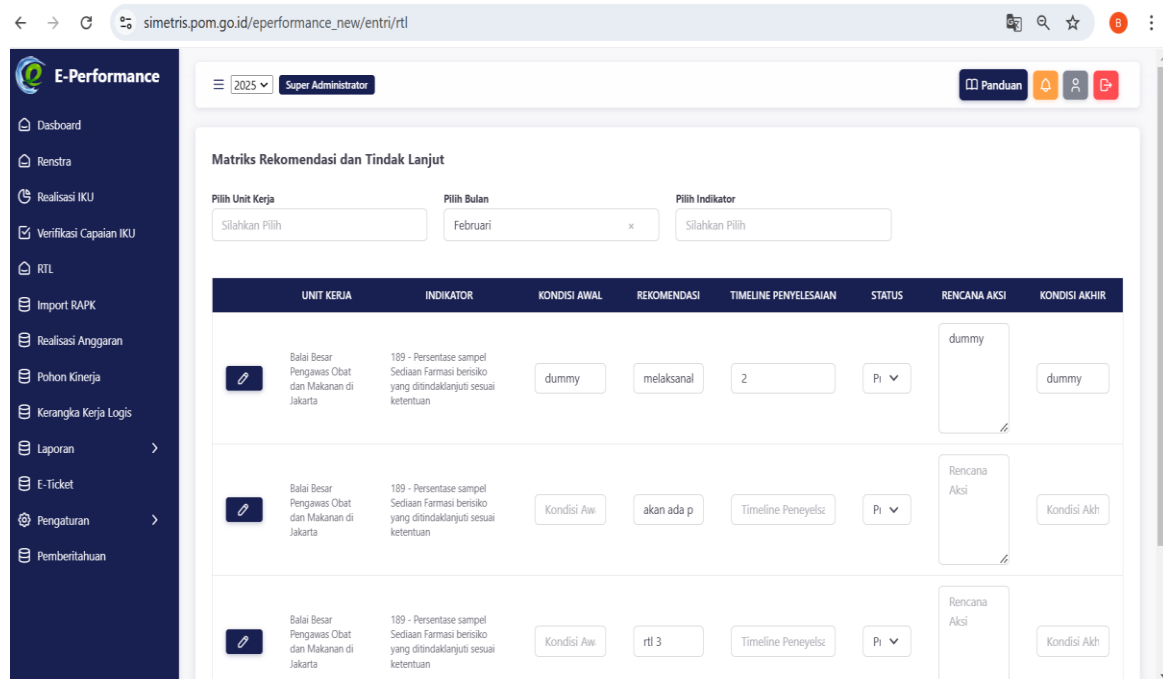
simetris.pom.go.id/eperformance_new/entri/rtl

E-Performance

Dasboard
Renstra
Realisasi IKU
Verifikasi Capaian IKU
RTL
Import RAPK
Realisasi Anggaran
Pohon Kinerja
Kerangka Kerja Logis
Laporan
E-Ticket
Pengaturan
Pemberitahuan

2025 Super Administrator

Panduan

Matriks Rekomendasi dan Tindak Lanjut

Pilih Unit Kerja
Silahkan Pilih

Pilih Bulan
Februari

Pilih Indikator
Silahkan Pilih

| | UNIT KERJA | INDIKATOR | KONDISI AWAL | REKOMENDASI | TIMELINE PENYELESAIAN | STATUS | RENCANA AKSI | KONDISI AKHIR |
|---|---|---|---|---|---|---|---|---|
| | Balai Besar Pengawas Obat dan Makanan di Jakarta | 189 - Persentase sampel Sediaan Farmasi berisiko yang ditindaklanjuti sesuai ketentuan | dummy | melaksanal | 2 | Pı | dummy | dummy |
| | Balai Besar Pengawas Obat dan Makanan di Jakarta | 189 - Persentase sampel Sediaan Farmasi berisiko yang ditindaklanjuti sesuai ketentuan | Kondisi Aw | akan ada p | Timeline Peneyelsa | Pı | Rencana Aksi | Kondisi Akh |
| | Balai Besar Pengawas Obat dan Makanan di Jakarta | 189 - Persentase sampel Sediaan Farmasi berisiko yang ditindaklanjuti sesuai ketentuan | Kondisi Aw | rtl 3 | Timeline Peneyelsa | Pı | Rencana Aksi | Kondisi Akh |